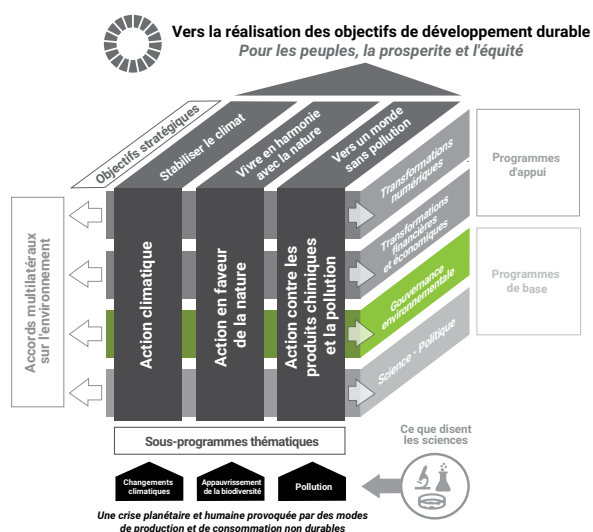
Vers la réalisation des objectifs de développement durable
Pour les peuples, la prosperite et l'équité

Objectifs stratégiques

Stabiliser le climat

Vivre en harmonie avec la nature

Vers un monde sans pollution

Transformations numériques

Transformations financières et économiques

Gouvernance environnementale

Science - Politique

Programmes d'appui

Programmes de base

Accords multilatéraux sur l'environnement

Action climatique

Action en faveur de la nature

Action contre les produits chimiques et la pollution

Sous-programmes thématiques

Ce que disent les sciences

Changements climatiques

Appauvrissement de la biodiversité

Pollution

Une crise planétaire et humaine provoquée par des modes de production et de consommation non durables